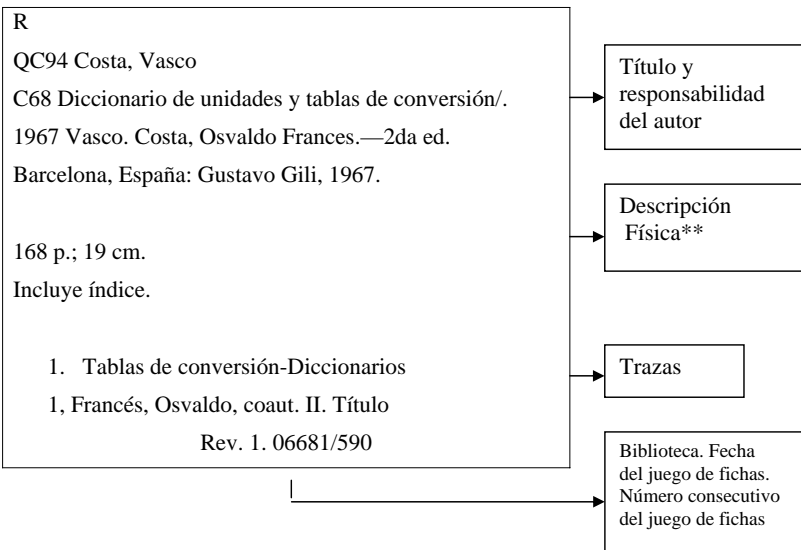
R

QC94 Costa, Vasco

C68 Diccionario de unidades y tablas de conversión/.

1967 Vasco. Costa, Osvaldo Frances.—2da ed.

Barcelona, España: Gustavo Gili, 1967.

168 p.; 19 cm.

Incluye índice.

1. Tablas de conversión-Diccionarios

1, Francés, Osvaldo, coaut. II. Título

Rev. 1. 06681/590

Título y responsabilidad del autor

Descripción Física**

Trazas

Biblioteca. Fecha del juego de fichas. Número consecutivo del juego de fichas